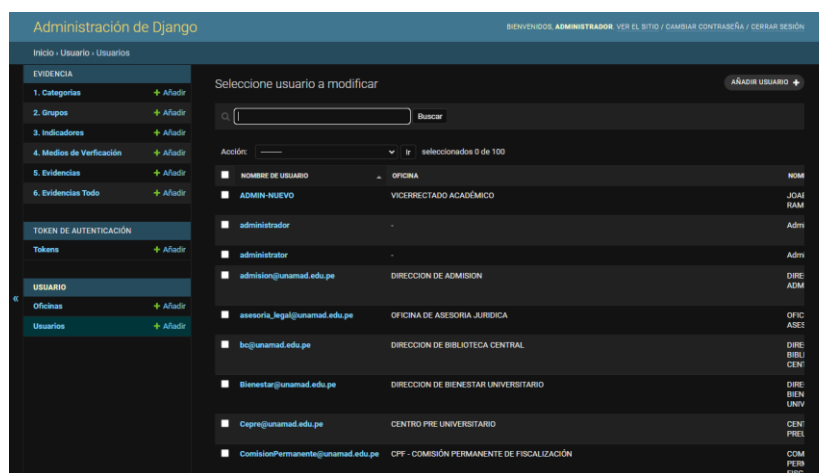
Administración de Django

BIENVENIDOS, ADMINISTRADOR. VER EL SITIO / CAMBIAR CONTRASEÑA / CERRAR SESIÓN

Inicio › Usuario › Usuarios

EVIDENCIA
1. Categorías + Añadir
2. Grupos + Añadir
3. Indicadores + Añadir
4. Medios de Verficación + Añadir
5. Evidencias + Añadir
6. Evidencias Todo + Añadir

TOKEN DE AUTENTICACIÓN
Tokens + Añadir

USUARIO
Oficinas + Añadir
Usuarios + Añadir

«

Seleccione usuario a modificar

AÑADIR USUARIO +

Buscar

Acción: ——— Ir seleccionados 0 de 100

| NOMBRE DE USUARIO | OFICINA | NOM |
|---|---|---|
| ADMIN-NUEVO | VICERRECTADO ACADÉMICO | JOAI RAM |
| administrador | - | Admi |
| administrator | - | Admi |
| admision@unamad.edu.pe | DIRECCION DE ADMISION | DIRE ADM |
| asesoria_legal@unamad.edu.pe | OFICINA DE ASESORIA JURIDICA | OFIC ASES |
| bc@unamad.edu.pe | DIRECCION DE BIBLIOTECA CENTRAL | DIRE BIBL CENT |
| Bienestar@unamad.edu.pe | DIRECCION DE BIENESTAR UNIVERSITARIO | DIRE BIEN UNIV |
| Cepre@unamad.edu.pe | CENTRO PRE UNIVERSITARIO | CENT PREU |
| ComisionPermanente@unamad.edu.pe | CPF - COMISIÓN PERMANENTE DE FISCALIZACIÓN | COM PERM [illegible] |